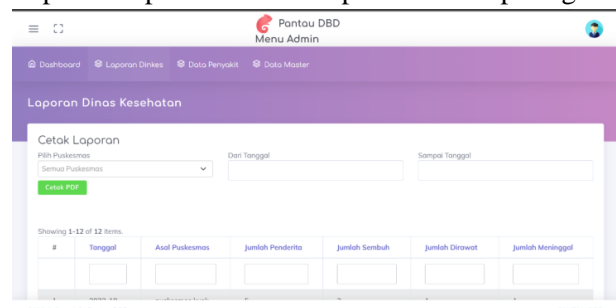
Pantau DBD
Menu Admin

Dashboard Laporan Dinkes Data Penyakit Data Master

Laporan Dinas Kesehatan

Cetak Laporan

Pilih Puskesmas
Semua Puskesmas

Dari Tanggal

Sampai Tanggal

Cetak PDF

Showing 1-12 of 12 items.

| # | Tanggal | Asal Puskesmas | Jumlah Penderita | Jumlah Sembuh | Jumlah Dirawat | Jumlah Meninggal |
|---|---|---|---|---|---|---|
| | | | | | | |
| 1 | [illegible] | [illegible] | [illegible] | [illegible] | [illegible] | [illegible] |